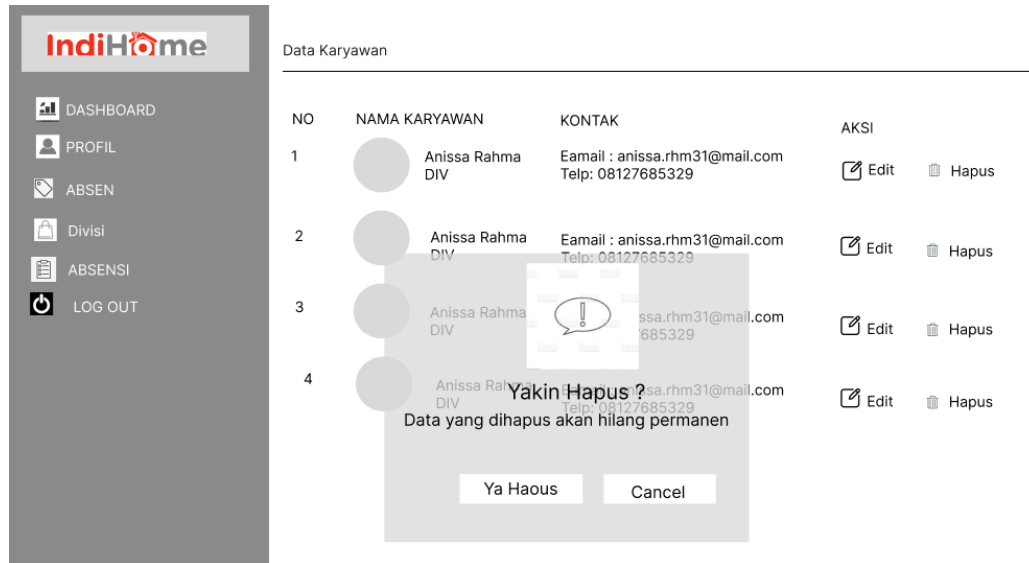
IndiHome

DASHBOARD
PROFIL
ABSEN
Divisi
ABSENSI
LOG OUT

Data Karyawan

| NO | NAMA KARYAWAN | KONTAK | AKSI |
|---|---|---|---|
| 1 | Anissa Rahma DIV | Eamail : anissa.rhm31@mail.com Telp: 08127685329 | Edit Hapus |
| 2 | Anissa Rahma DIV | Eamail : anissa.rhm31@mail.com Telp: 08127685329 | Edit Hapus |
| 3 | Anissa Rahma DIV | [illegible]sa.rhm31@mail.com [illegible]685329 | Edit Hapus |
| 4 | Anissa Rahma DIV | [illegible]sa.rhm31@mail.com Telp: 08127685329 | Edit Hapus |

Yakin Hapus ?
Data yang dihapus akan hilang permanen

Ya Haous
Cancel